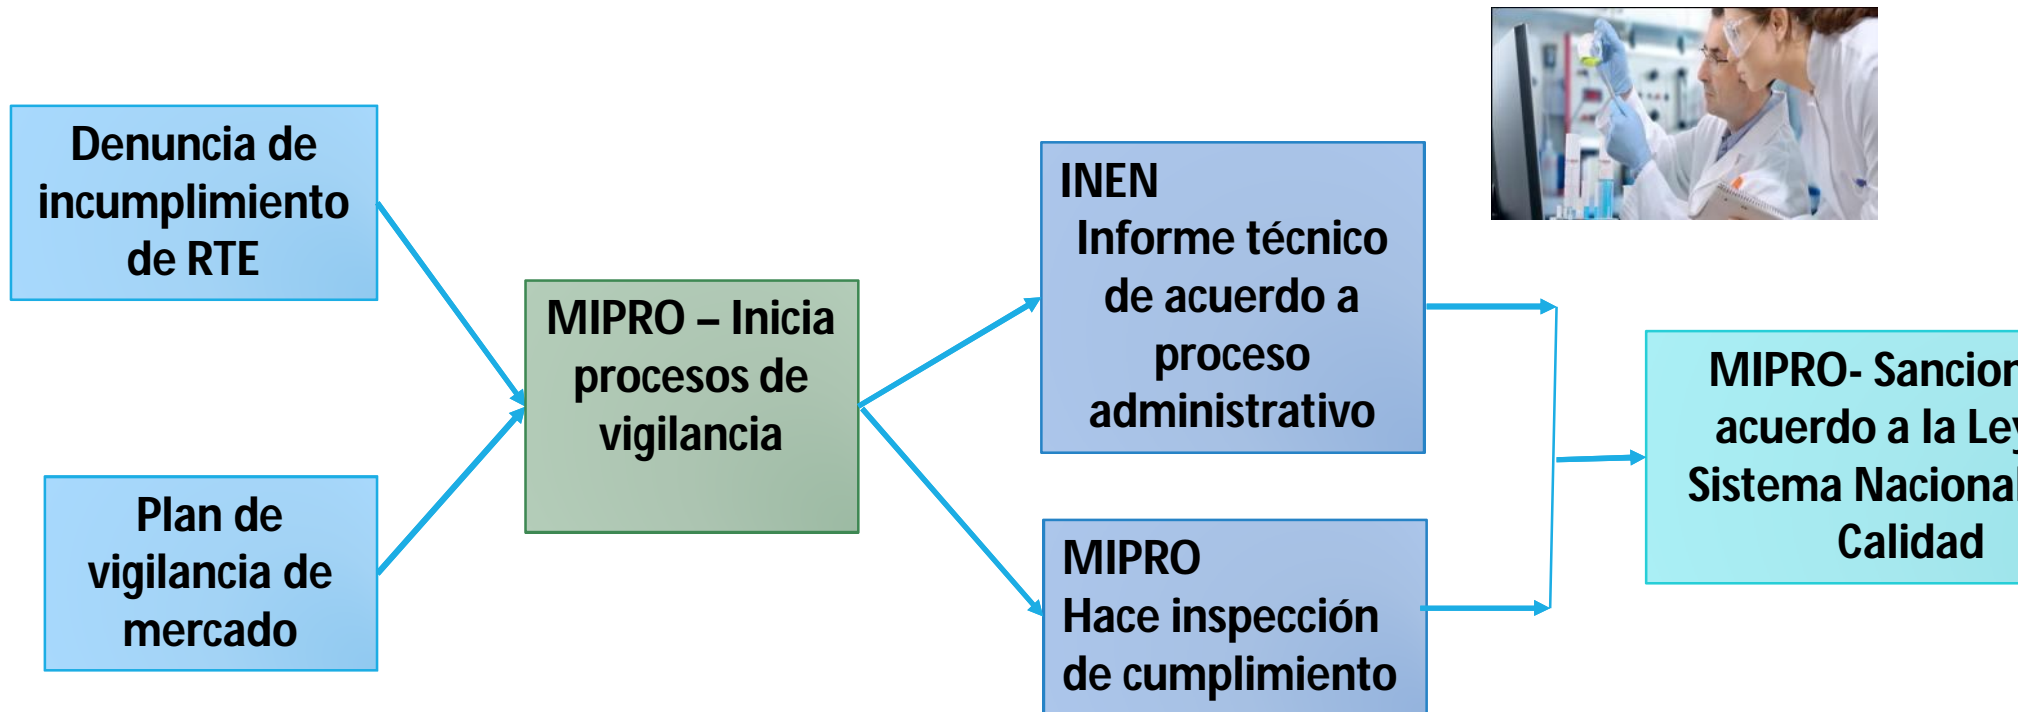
Denuncia de incumplimiento de RTE

Plan de vigilancia de mercado

MIPRO – Inicia procesos de vigilancia

INEN
Informe técnico de acuerdo a proceso administrativo

MIPRO
Hace inspección de cumplimiento

MIPRO- Sancion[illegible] acuerdo a la Ley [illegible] Sistema Nacional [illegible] Calidad